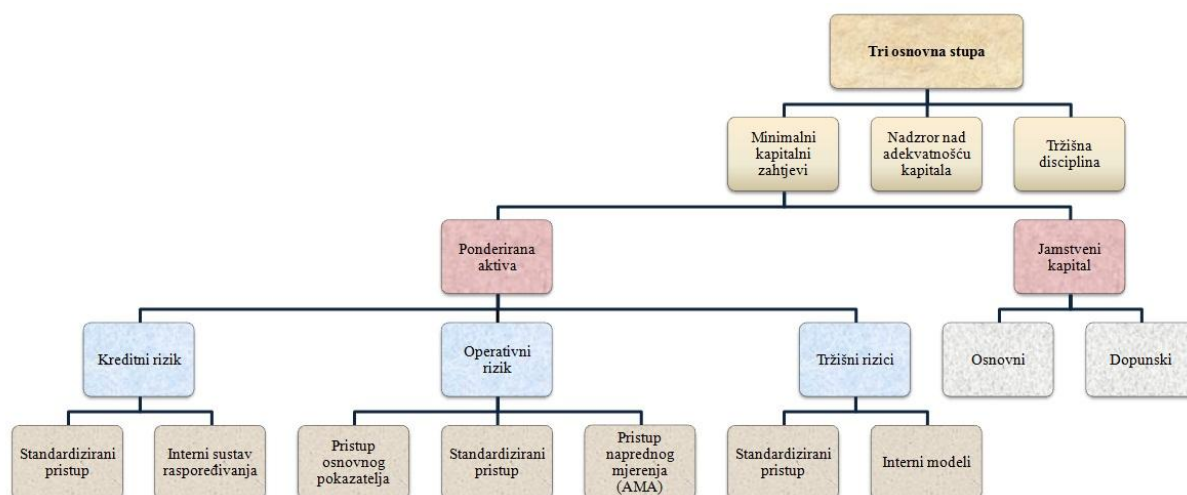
Tri osnovna stupa

Minimalni kapitalni zahtjevi

Nadzror nad adekvatnošću kapitala

Tržišna disciplina

Ponderirana aktiva

Jamstveni kapital

Kreditni rizik

Operativni rizik

Tržišni rizici

Osnovni

Dopunski

Standardizirani pristup

Interni sustav raspoređivanja

Pristup osnovnog pokazatelja

Standardizirani pristup

Pristup naprednog mjerenja (AMA)

Standardizirani pristup

Interni modeli